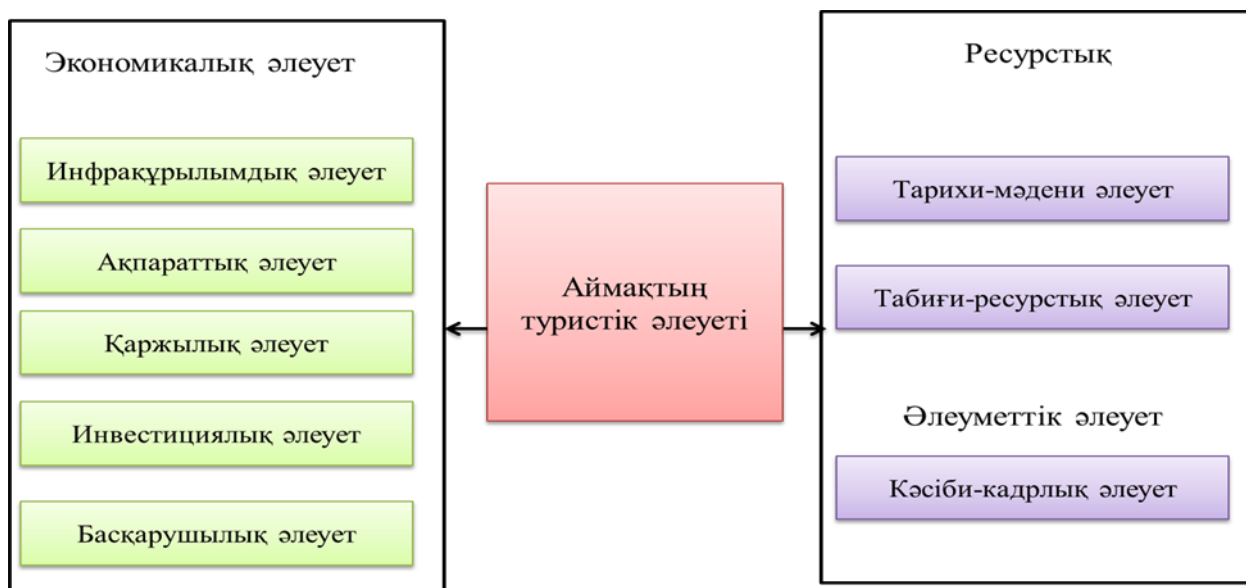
Экономикалық әлеует

Инфрақұрылымдық әлеует

Ақпараттық әлеует

Қаржылық әлеует

Инвестициялық әлеует

Басқарушылық әлеует

Аймақтың туристік әлеуеті

Ресурстық

Тарихи-мәдени әлеует

Табиғи-ресурстық әлеует

Әлеуметтік әлеует

Кәсіби-кадрлық әлеует